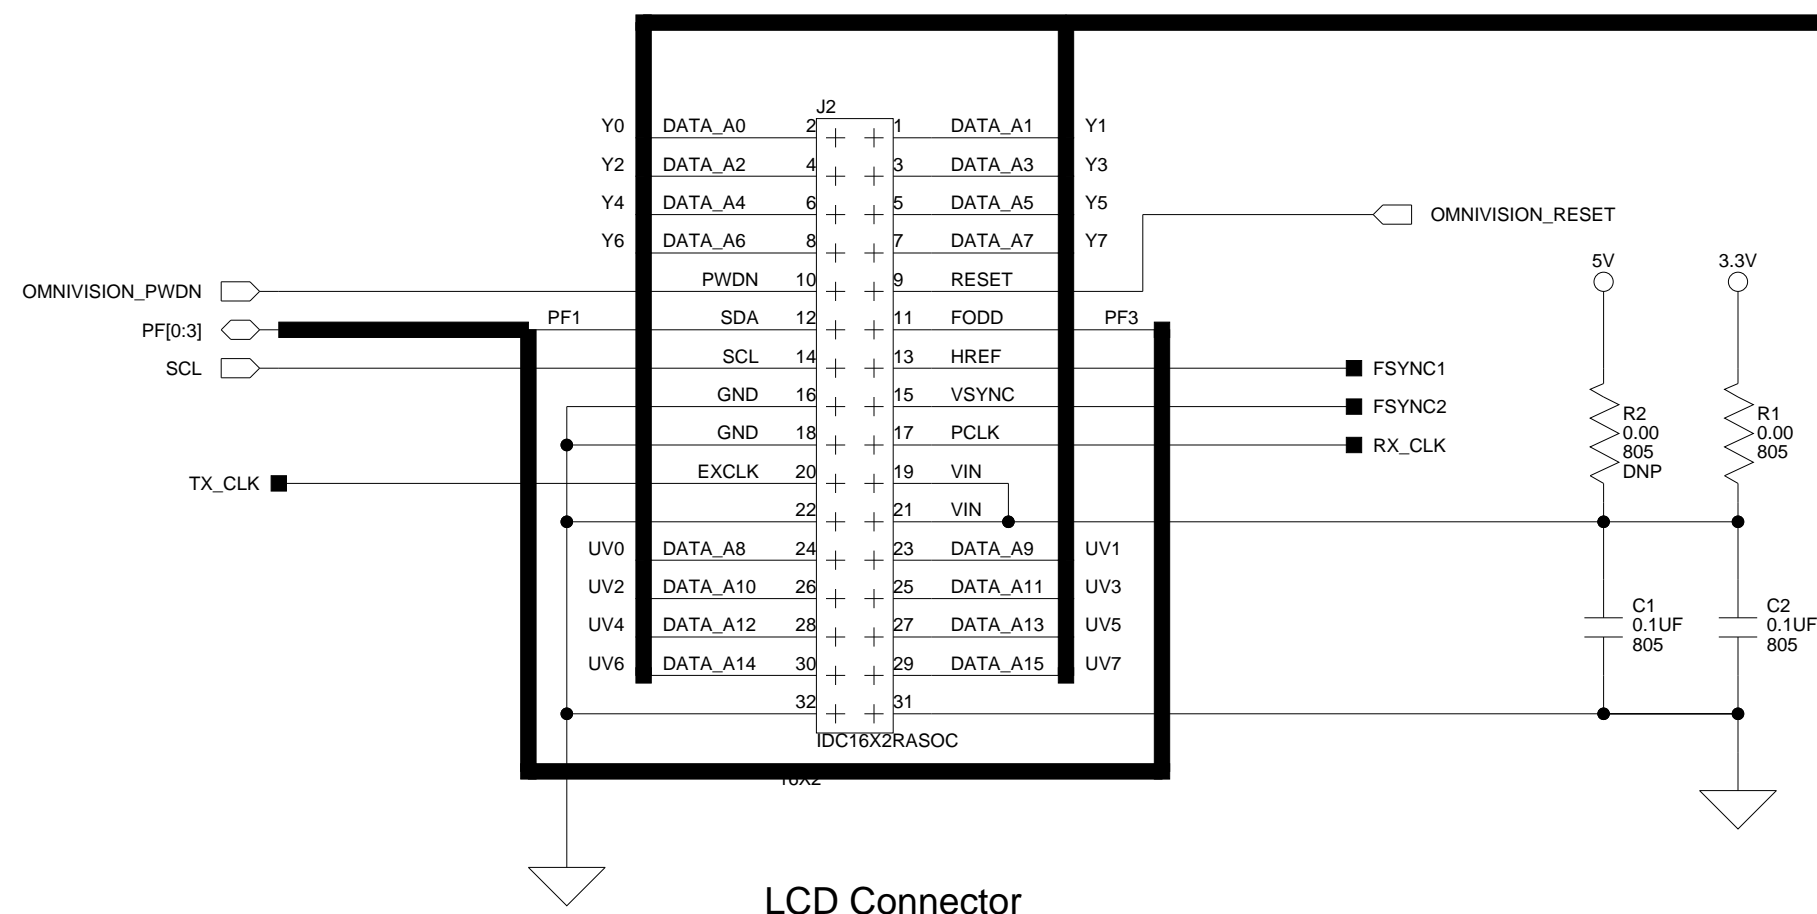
J2
Y0 DATA_A0 2 1 DATA_A1 Y1
Y2 DATA_A2 4 3 DATA_A3 Y3
Y4 DATA_A4 6 5 DATA_A5 Y5
OMNIVISION_RESET
Y6 DATA_A6 8 7 DATA_A7 Y7
5V
3.3V
OMNIVISION_PWDN
PWDN 10 9 RESET
PF[0:3]
PF1
SDA 12 11 FODD
PF3
SCL
SCL 14 13 HREF
FSYNC1
GND 16 15 VSYNC
FSYNC2
GND 18 17 PCLK
RX_CLK
R2
0.00
805
DNP
R1
0.00
805
TX_CLK
EXCLK 20 19 VIN
22 21 VIN
UV0 DATA_A8 24 23 DATA_A9 UV1
UV2 DATA_A10 26 25 DATA_A11 UV3
UV4 DATA_A12 28 27 DATA_A13 UV5
UV6 DATA_A14 30 29 DATA_A15 UV7
C1
0.1UF
805
C2
0.1UF
805
32 31
IDC16X2RASOC
16X2
LCD Connector